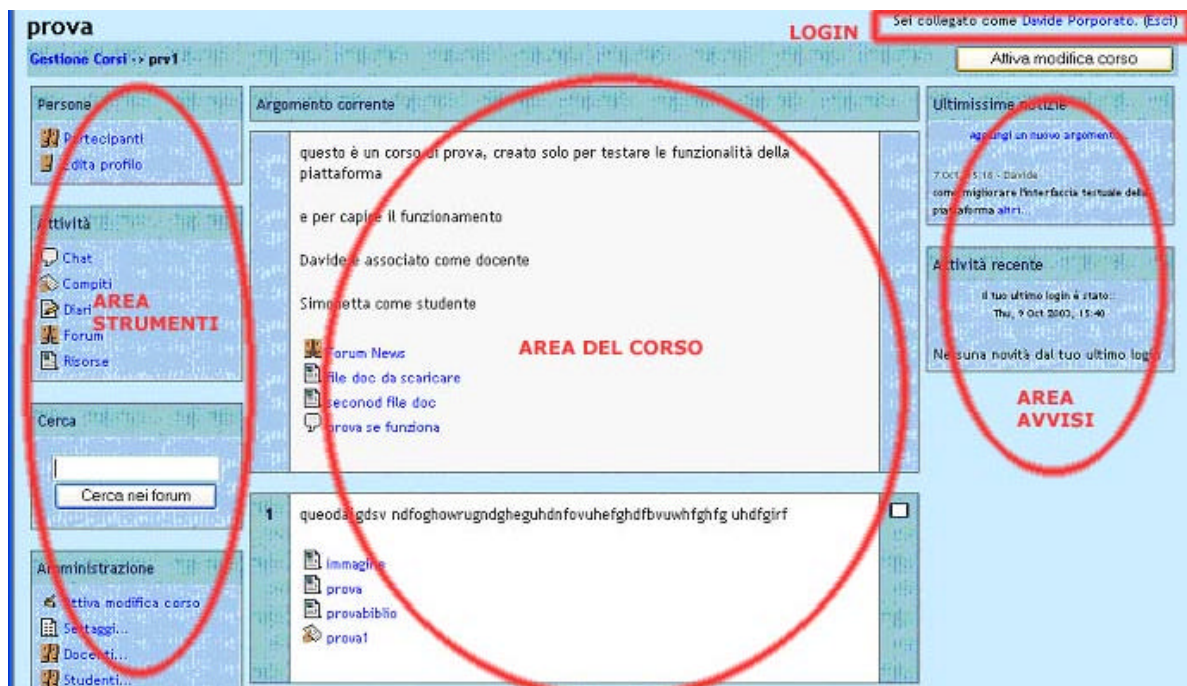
prova

LOGIN

Sei collegato come Davide Porporato. (Esci)

Gestione Corsi -> prv1

Attiva modifica corso

Persone

Partecipanti
Edita profilo

Attività

Chat
Compiti
Diari
Forum
Risorse

AREA STRUMENTI

Cerca

Cerca nei forum

Amministrazione

Attiva modifica corso
Settaggi...
Docenti...
Studenti...

Argomento corrente

questo è un corso di prova, creato solo per testare le funzionalità della piattaforma

e per capire il funzionamento

Davide è associato come docente

Simonetta come studente

Forum News
file doc da scaricare
seconod file doc
prova se funziona

AREA DEL CORSO

1

queodalgdsv ndfoghowrugndgheguhdnfovuhefghdfbvuwhfghfg uhdfgirf

immagine
prova
provabiblio
prova1

Ultimissime notizie

aggiungi un nuovo argomento...

7 Oct, 15:16 - Davide
come migliorare l'interfaccia testuale della piattaforma altri...

Attività recente

Il tuo ultimo login è stato:
Thu, 9 Oct 2003, 15:40

Nessuna novità dal tuo ultimo login

AREA AVVISI